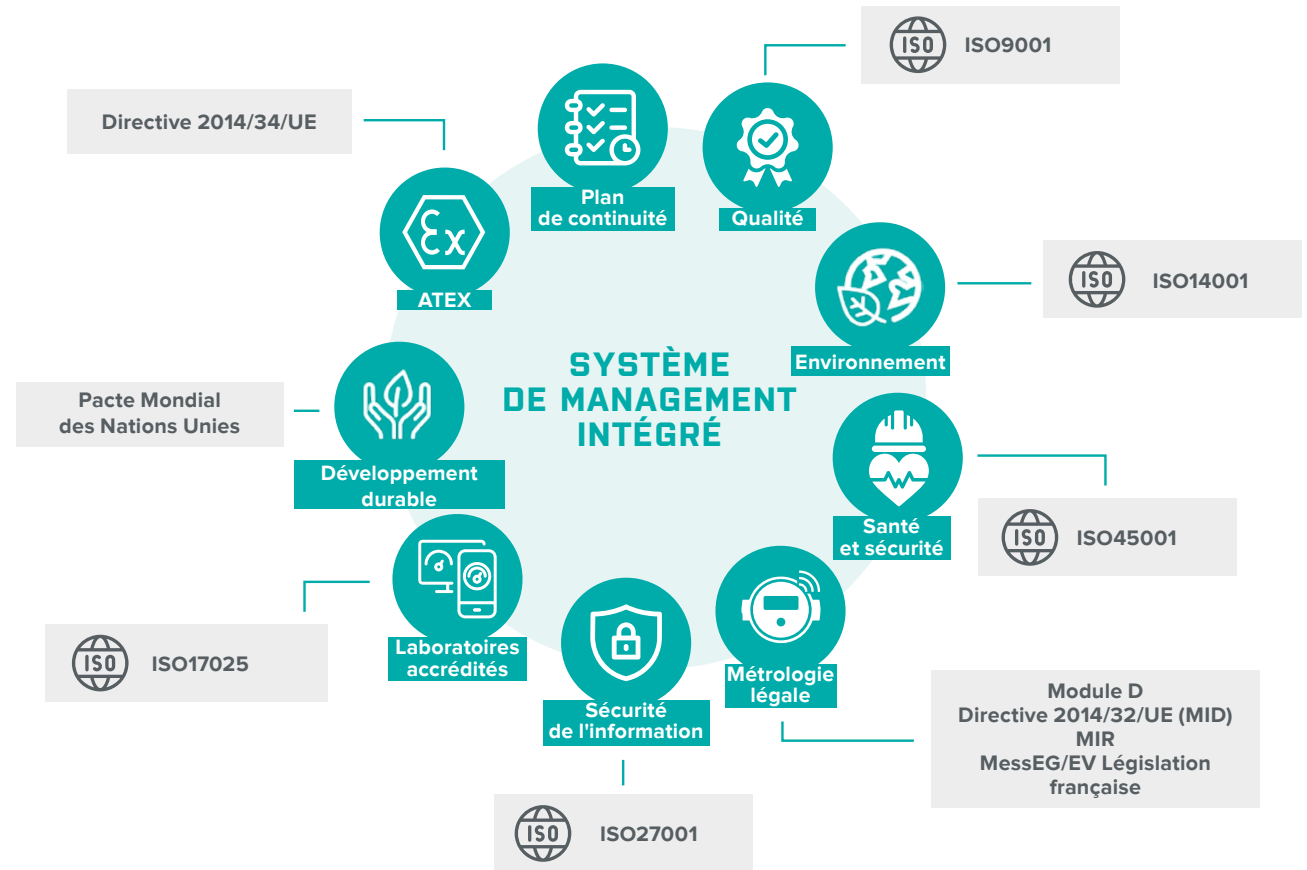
ISO ISO9001

Directive 2014/34/UE

Plan de continuité

Qualité

Ex

ATEX

ISO ISO14001

Environnement

SYSTÈME DE MANAGEMENT INTÉGRÉ

Pacte Mondial des Nations Unies

Développement durable

Santé et sécurité

ISO ISO45001

Laboratoires accrédités

ISO ISO17025

Métrologie légale

Module D
Directive 2014/32/UE (MID)
MIR
MessEG/EV Législation française

Sécurité de l'information

ISO ISO27001